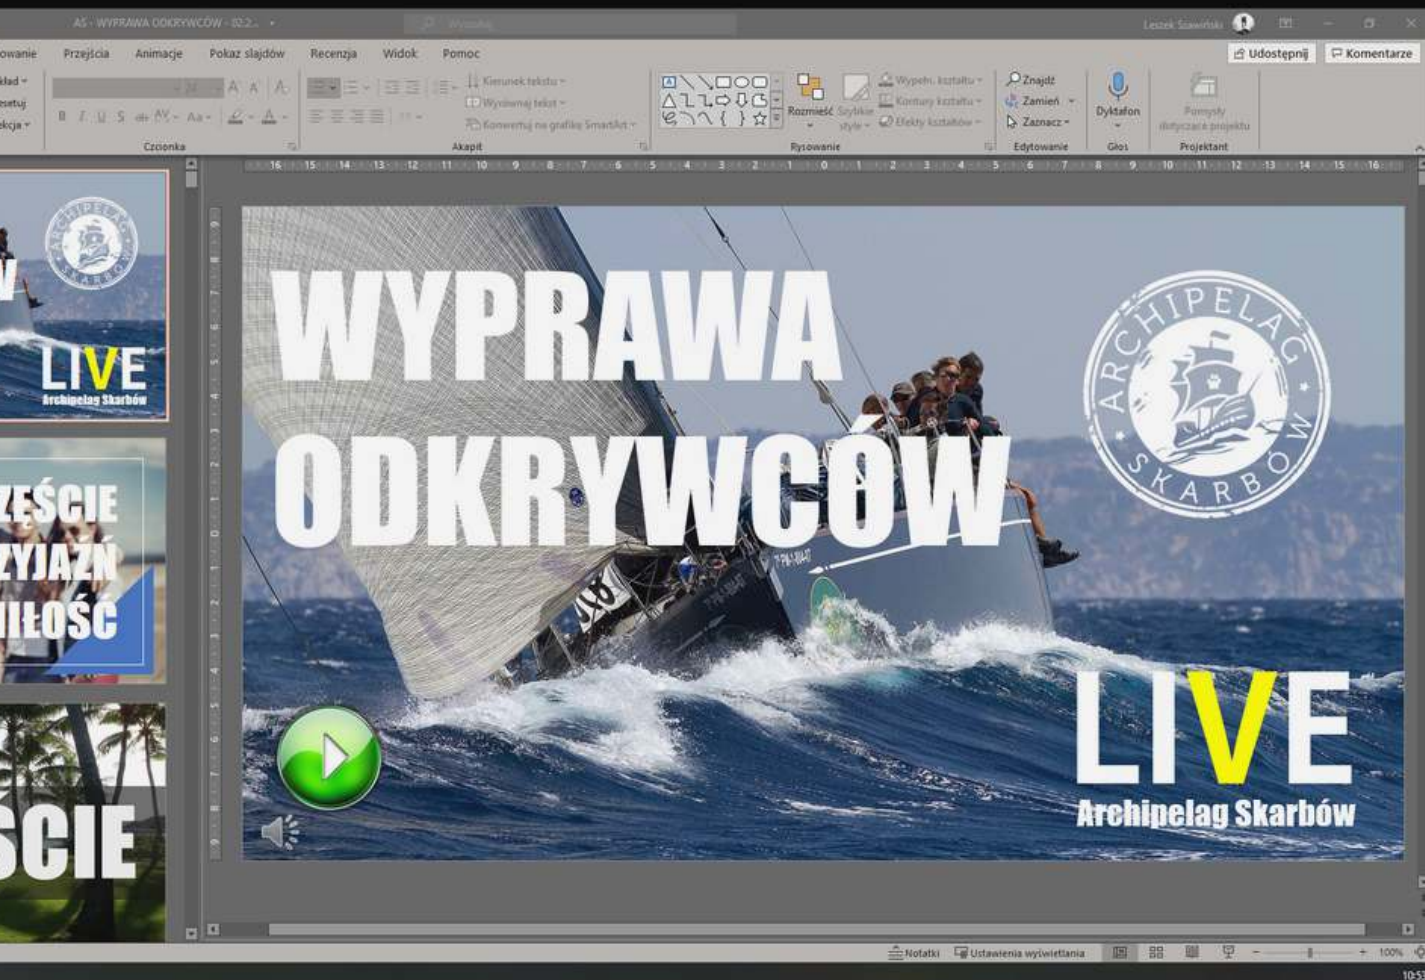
AS - WYPRAWA ODKRYWCÓW - 02.2... Wyszukaj Leszek Szawiński

owanie Przejścia Animacje Pokaz slajdów Recenzja Widok Pomoc Udostępnij Komentarze

kład Resetuj Sekcja Czcionka Kierunek tekstu Wyrównaj tekst Konwertuj na grafikę SmartArt Akapit Rozmieść Szybkie style Wypełn. kształtu Kontury kształtu Efekty kształtów Rysowanie Znajdź Zamień Zaznacz Edytowanie Dyktafon Głos Pomysły dotyczące projektu Projektant

LIVE
Archipelag Skarbów

ZĘŚCIE
ZYJAŹŃ
MIŁOŚĆ

ŚCIE

WYPRAWA ODKRYWCÓW

ARCHIPELAG SKARBÓW

LIVE
Archipelag Skarbów

Notatki Ustawienia wyświetlania 100%